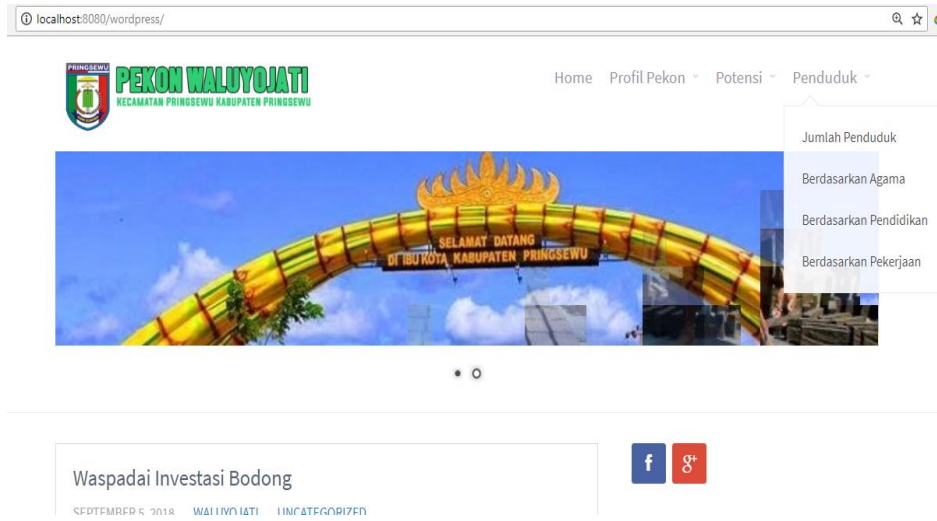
localhost:8080/wordpress/

PRINGSEWU

PEKON WALUYOJATI
KECAMATAN PRINGSEWU KABUPATEN PRINGSEWU

Home Profil Pekon Potensi Penduduk

Jumlah Penduduk
Berdasarkan Agama
Berdasarkan Pendidikan
Berdasarkan Pekerjaan

SELAMAT DATANG
DI IBUKOTA KABUPATEN PRINGSEWU

Waspadai Investasi Bodong

SEPTEMBER 5, 2018 WALUYOJATI UNCATEGORIZED

f $g^+$